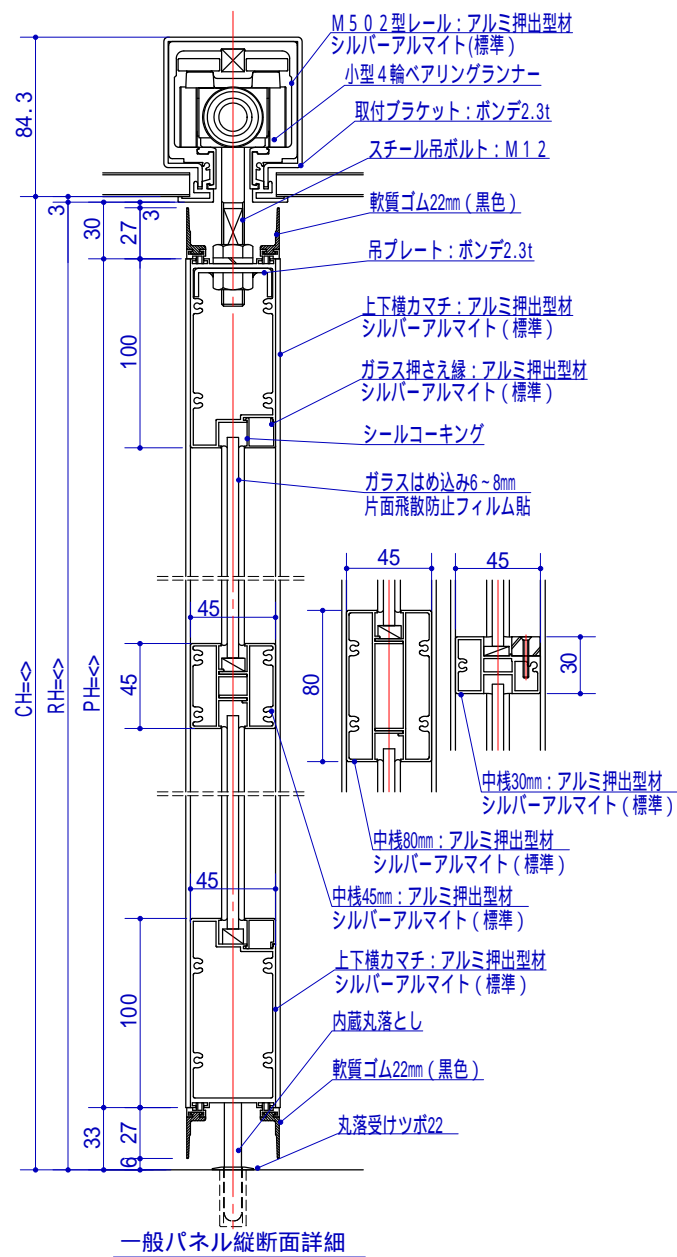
M５０２型レール：アルミ押出型材
シルバーアルマイト(標準)

小型４輪ベアリングランナー

取付ブラケット：ボンデ2.3t

スチール吊ボルト：M１２

軟質ゴム22㎜（黒色）

吊プレート：ボンデ2.3t

上下横カマチ：アルミ押出型材
シルバーアルマイト（標準）

ガラス押さえ縁：アルミ押出型材
シルバーアルマイト（標準）

シールコーキング

ガラスはめ込み6～8㎜
片面飛散防止フィルム貼

84.3
3
30
27
3
100
45
CH=<>
RH=<>
PH=<>
45
45
100
33
27
6

45
45
80
30

中桟30㎜：アルミ押出型材
シルバーアルマイト（標準）

中桟80㎜：アルミ押出型材
シルバーアルマイト（標準）

中桟45㎜：アルミ押出型材
シルバーアルマイト（標準）

上下横カマチ：アルミ押出型材
シルバーアルマイト（標準）

内蔵丸落とし

軟質ゴム22㎜（黒色）

丸落受けツボ22

一般パネル縦断面詳細